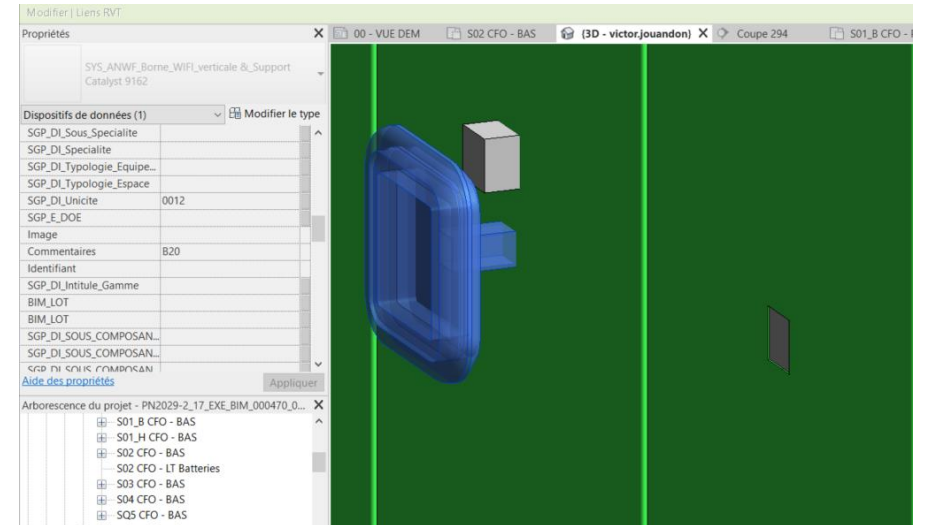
Modifier | Liens RVT

Propriétés

SYS_ANWF_Borne_WIFI_verticale &_Support Catalyst 9162

Dispositifs de données (1)
Modifier le type

| | |
|---|---|
| SGP_DI_Sous_Specialite | |
| SGP_DI_Specialite | |
| SGP_DI_Typologie_Equipe... | |
| SGP_DI_Typologie_Espace | |
| SGP_DI_Unicite | 0012 |
| SGP_E_DOE | |
| Image | |
| Commentaires | B20 |
| Identifiant | |
| SGP_DI_Intitule_Gamme | |
| BIM_LOT | |
| BIM_LOT | |
| SGP_DI_SOUS_COMPOSAN... | |
| SGP_DI_SOUS_COMPOSAN... | |
| SGP_DI_SOUS_COMPOSAN | |

Aide des propriétés
Appliquer

Arborescence du projet - PN2029-2_17_EXE_BIM_000470_0...
S01_B CFO - BAS
S01_H CFO - BAS
S02 CFO - BAS
S02 CFO - LT Batteries
S03 CFO - BAS
S04 CFO - BAS
SQ5 CFO - BAS

00 - VUE DEM
S02 CFO - BAS
{3D - victor.jouandon}
Coupe 294
S01_B CFO -